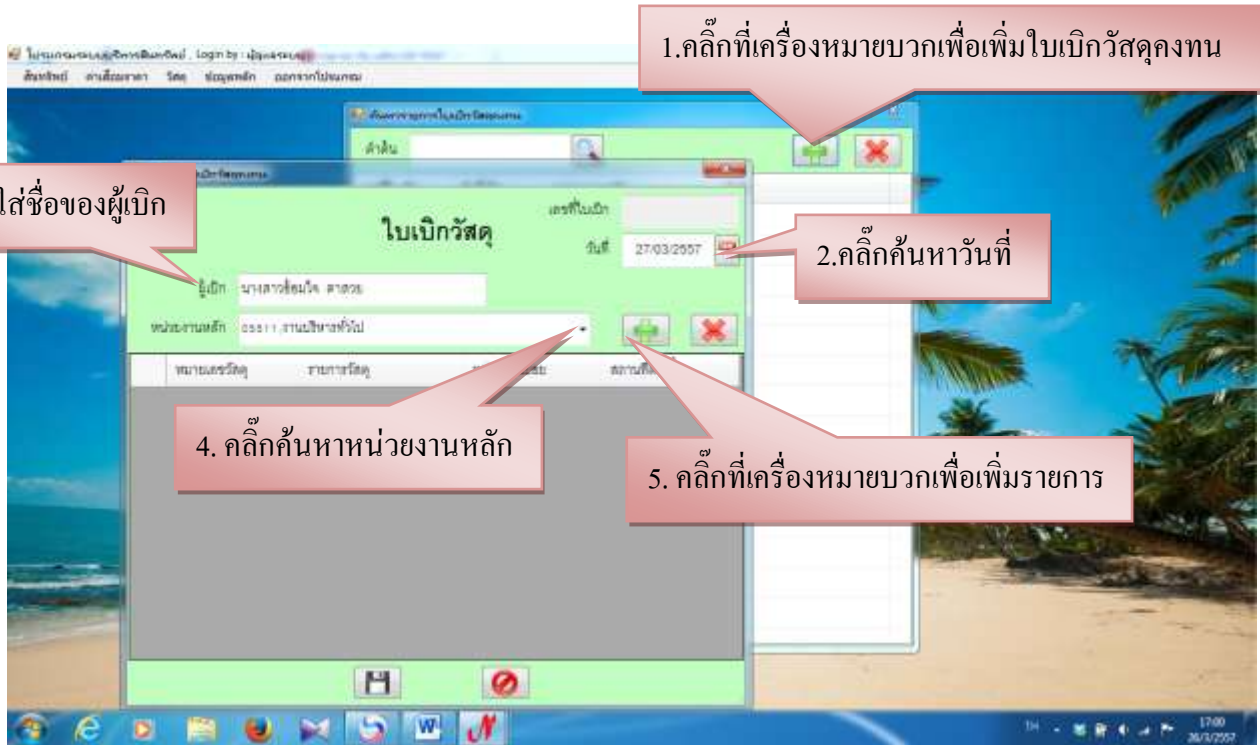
1.คลิ๊กที่เครื่องหมายบวกเพื่อเพิ่มใบเบิกวัสดุคงทน

โปรแกรมระบบบริหารสินทรัพย์ , Login by : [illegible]

สินทรัพย์ ค่าเสื่อมราคา วัสดุ ข้อมูลหลัก ออกจากโปรแกรม

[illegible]

คำค้น

ใส่ชื่อของผู้เบิก

ใบเบิกวัสดุ

เลขที่ใบเบิก

วันที่ 27/03/2557

2.คลิ๊กค้นหาวันที่

ผู้เบิก นางสาวยิ้มใจ ตาสวย

หน่วยงานหลัก 05511 งานบริหารทั่วไป

หมายเลขวัสดุ รายการวัสดุ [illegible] สถานที่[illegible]

4. คลิ๊กค้นหาหน่วยงานหลัก

5. คลิ๊กที่เครื่องหมายบวกเพื่อเพิ่มรายการ

TH 17:00 26/3/2557